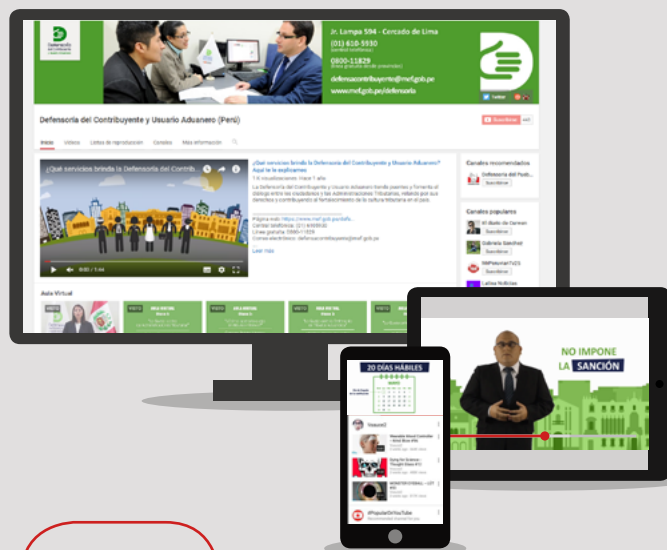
Jr. Lampa 594 - Cercado de Lima

(01) 610-5930

0800-11829

defensoriacontribuyente@mef.gob.pe

www.mef.gob.pe/defensoria

Twitter

Defensoría del Contribuyente y Usuario Aduanero (Perú)

Suscribirse

Inicio Videos Listas de reproducción Canales Más información

¿Qué servicios brinda la Defensoría del Contrib...

¿Qué servicios brinda la Defensoría del Contribuyente y Usuario Aduanero? Aquí te lo explicamos

La Defensoría del Contribuyente y Usuario Aduanero tiende puentes y fomenta el diálogo entre los ciudadanos y las administraciones Tributarias, mejora que sus derechos y contribuyendo al fortalecimiento de la cultura tributaria en el país.

Página web: https://www.mef.gob.pe/defe...

Leer más

0:00 / 1:44

Canales recomendados

Defensoría del Pueb...

Suscribirse

Canales populares

Suscribirse

Suscribirse

Suscribirse

Aula Virtual

NO IMPONE LA SANCIÓN

20 DÍAS HÁBILES